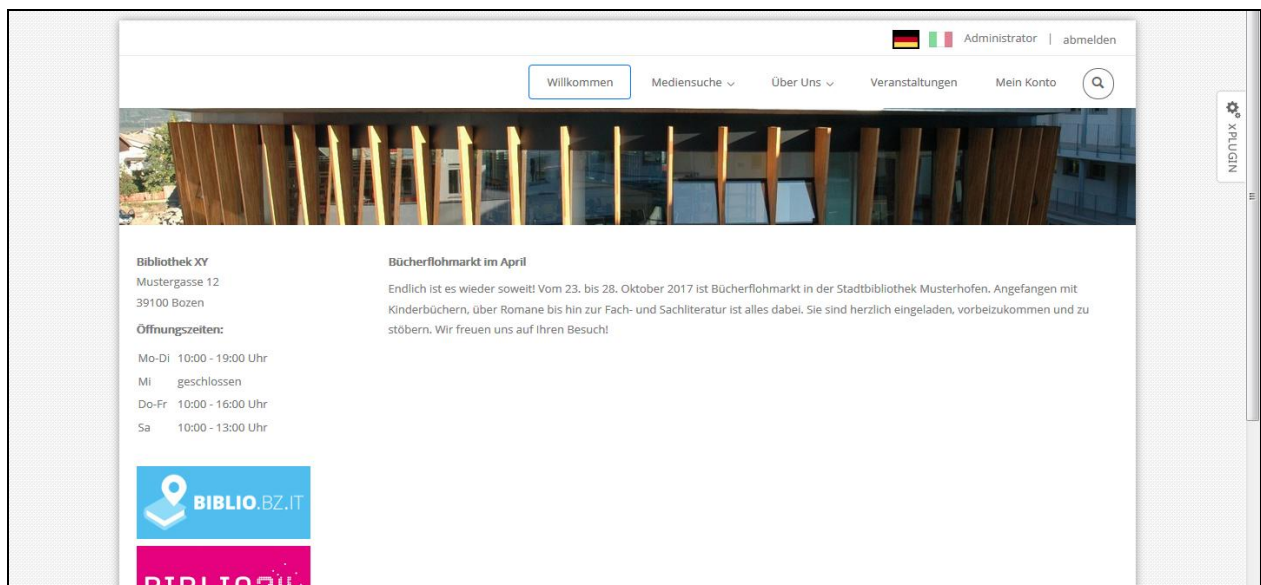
Administrator | abmelden

Willkommen Mediensuche Über Uns Veranstaltungen Mein Konto

XPLUGIN

Bibliothek XY
Mustergasse 12
39100 Bozen

Öffnungszeiten:

| Mo-Di | 10:00 - 19:00 Uhr |
|---|---|
| Mi | geschlossen |
| Do-Fr | 10:00 - 16:00 Uhr |
| Sa | 10:00 - 13:00 Uhr |

BIBLIO.BZ.IT

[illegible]

Bücherflohmarkt im April

Endlich ist es wieder soweit! Vom 23. bis 28. Oktober 2017 ist Bücherflohmarkt in der Stadtbibliothek Musterhofen. Angefangen mit Kinderbüchern, über Romane bis hin zur Fach- und Sachliteratur ist alles dabei. Sie sind herzlich eingeladen, vorbeizukommen und zu stöbern. Wir freuen uns auf Ihren Besuch!